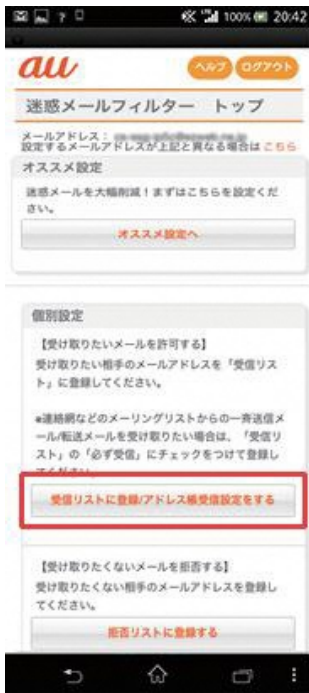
100% 20:42

au

ヘルプ ログアウト

迷惑メールフィルター トップ

メールアドレス：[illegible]
設定するメールアドレスが上記と異なる場合は こちら

オススメ設定

迷惑メールを大幅削減！まずはこちらを設定ください。

オススメ設定へ

個別設定

【受け取りたいメールを許可する】
受け取りたい相手のメールアドレスを「受信リスト」に登録してください。

●連絡網などのメーリングリストからの一斉送信メール/転送メールを受け取りたい場合は、「受信リスト」の「必ず受信」にチェックをつけて登録して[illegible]

受信リストに登録/アドレス帳受信設定をする

【受け取りたくないメールを拒否する】
受け取りたくない相手のメールアドレスを登録してください。

拒否リストに登録する